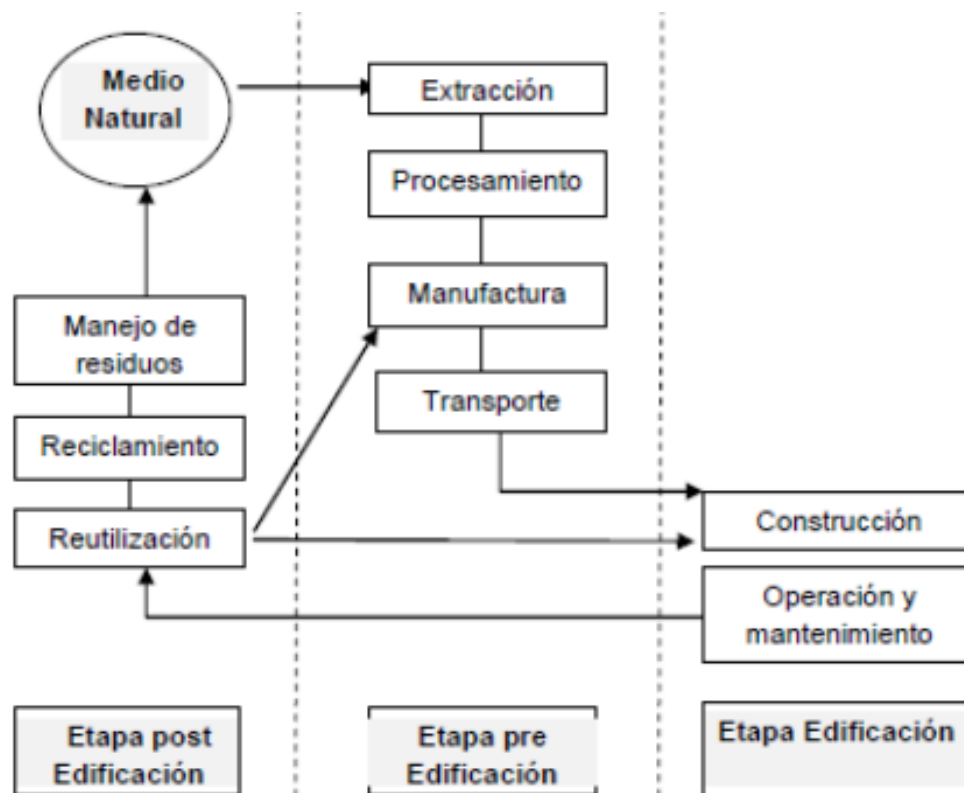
Medio Natural

Extracción

Procesamiento

Manufactura

Transporte

Manejo de residuos

Reciclamiento

Reutilización

Construcción

Operación y mantenimiento

Etapa post Edificación

Etapa pre Edificación

Etapa Edificación